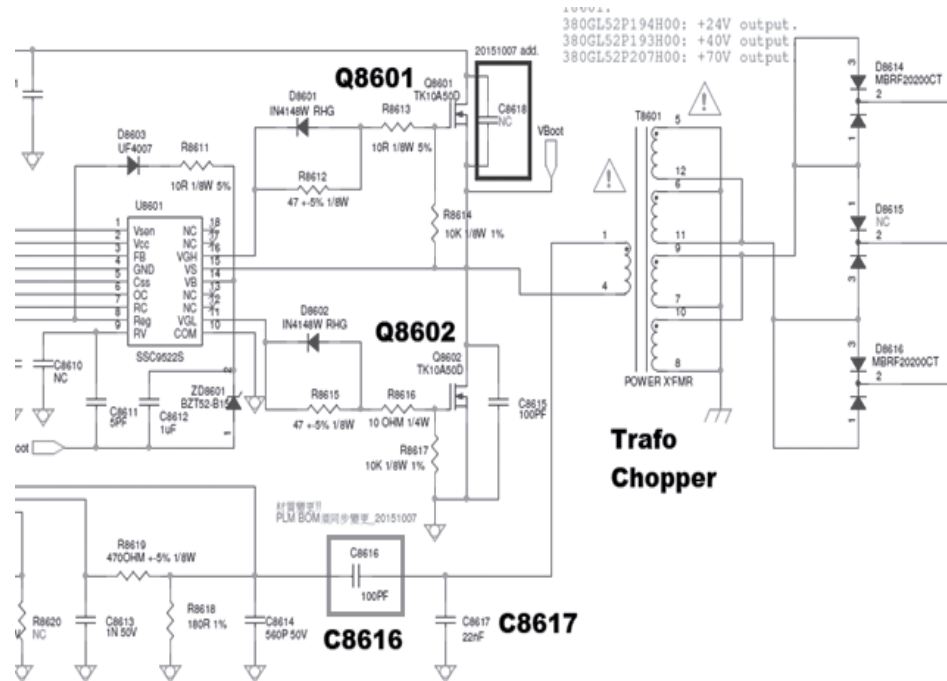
380GL52P194H00: +24V output.
380GL52P193H00: +40V output
380GL52P207H00: +70V output

20151007 add.

Q8601
Q8601
TK10A50D
C8618
NC
VBoot

D8601
IN4148W RHG
R8613
10R 1/8W 5%

D8603
UF4007
R8611
10R 1/8W 5%

R8612
47 +-5% 1/8W

R8614
10K 1/8W 1%

U8601
1 Vsen
2 Vcc
4 FB
5 GND
6 Css
7 OC
3 RC
8 Reg
9 RV
18 NC
17 NC
16 NC
15 VGH
14 VS
13 VB
12 NC
11 VGL
10 COM
SSC9522S

D8602
IN4148W RHG

Q8602
Q8602
TK10A50D

C8610
NC

C8611
5PF

C8612
1uF

ZD8601
BZT52-B15

R8615
47 +-5% 1/8W

R8616
10 OHM 1/4W

C8615
100PF

R8617
10K 1/8W 1%

oot

T8601
5
12
6
11
9
1
4
7
10
8
POWER X'FMR

D8614
MBRF20200CT
3
2
1

D8615
NC
3
2
1

D8616
MBRF20200CT
3
2
1

Trafo
Chopper

PLM BOM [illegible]_20151007

R8619
470OHM +-5% 1/8W

C8616
100PF

R8620
NC

C8613
1N 50V

R8618
180R 1%

C8614
560P 50V

C8617
22nF

C8616

C8617